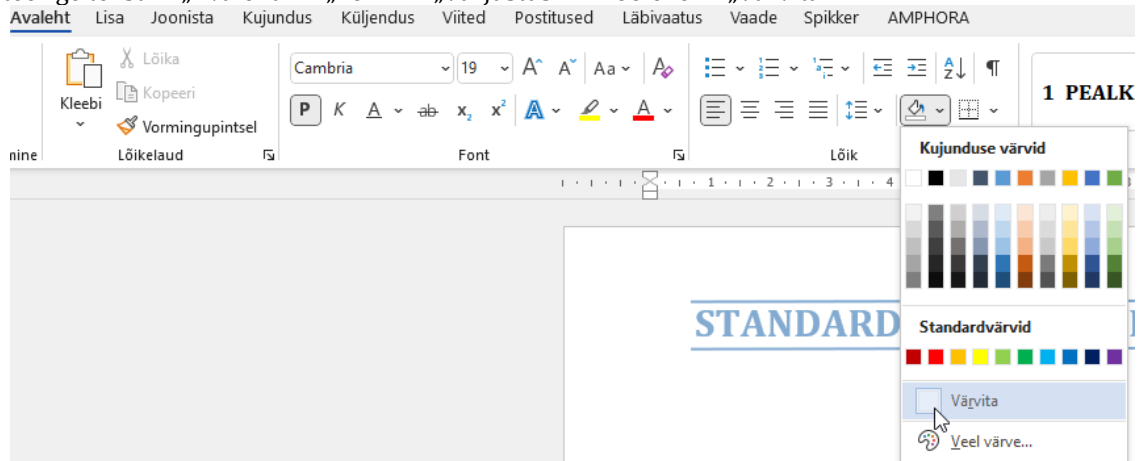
Avaleht Lisa Joonista Kujundus Küljendus Viited Postitused Läbivaatus Vaade Spikker AMPHORA

Lõika
Kopeeri
Kleebi
Vormingupintsel
Lõikelaud

Cambria 19
Font

Lõik

1 PEALK

Kujunduse värvid

Standardvärvid

Värvita

Veel värve...

STANDARD

nine